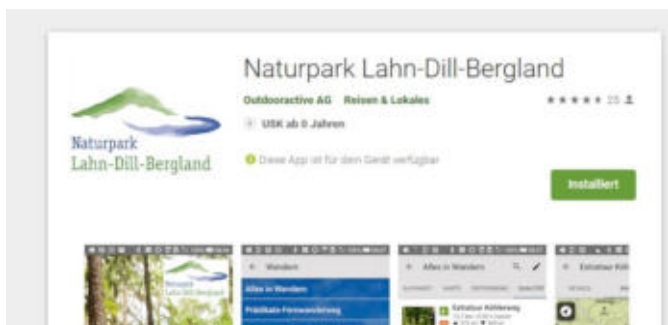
Naturpark Lahn-Dill-Bergland

Outdooractive AG Reisen & Lokales

★★★★★ 25

USK ab 0 Jahren

Naturpark Lahn-Dill-Bergland

Diese App ist für dein Gerät verfügbar

Installiert

Naturpark Lahn-Dill-Bergland

Wandern

Alles in Wandern

Prädikats-Fernwanderweg

Alles in Wandern

Extratour Köhlerweg

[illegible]